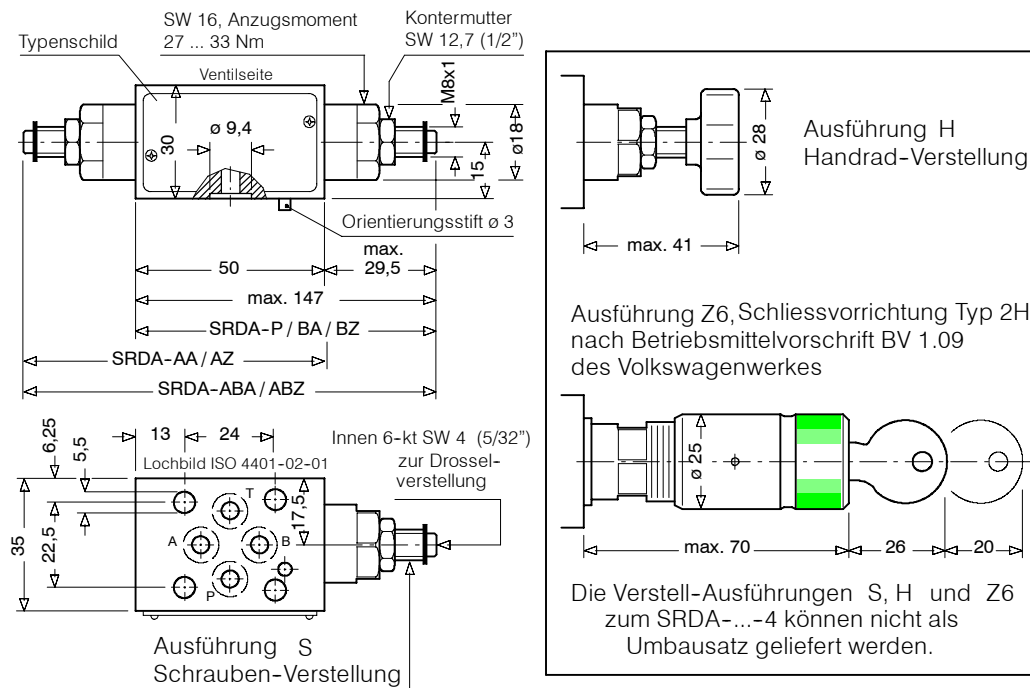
SW 16, Anzugsmoment 27 ... 33 Nm

Kontermutter SW 12,7 (1/2")

Typenschild

Ventilseite

M8x1

30

ø 9,4

ø18

15

Orientierungsstift ø 3

max. 29,5

50

max. 147

SRDA-P / BA / BZ

SRDA-AA / AZ

SRDA-ABA / ABZ

6,25

5,5

13

24

Lochbild ISO 4401-02-01

Innen 6-kt SW 4 (5/32")

zur Drosselverstellung

35

22,5

17,5

T

A

B

P

Ausführung S
Schrauben-Verstellung

ø 28

max. 41

Ausführung H
Handrad-Verstellung

Ausführung Z6, Schliessvorrichtung Typ 2H nach Betriebsmittelvorschrift BV 1.09 des Volkswagenwerkes

ø 25

max. 70

26

20

Die Verstell-Ausführungen S, H und Z6 zum SRDA-...-4 können nicht als Umbausatz geliefert werden.